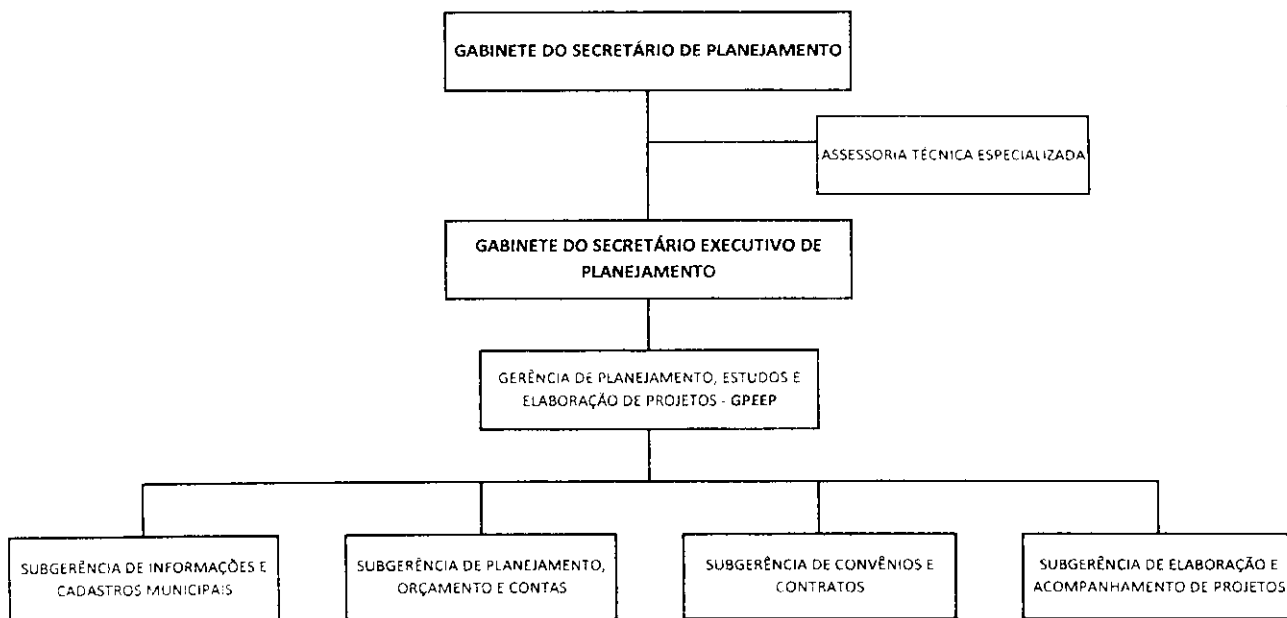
GABINETE DO SECRETÁRIO DE PLANEJAMENTO

ASSESSORIA TÉCNICA ESPECIALIZADA

GABINETE DO SECRETÁRIO EXECUTIVO DE PLANEJAMENTO

GERÊNCIA DE PLANEJAMENTO, ESTUDOS E ELABORAÇÃO DE PROJETOS - GPEEP

SUBGERÊNCIA DE INFORMAÇÕES E CADASTROS MUNICIPAIS

SUBGERÊNCIA DE PLANEJAMENTO, ORÇAMENTO E CONTAS

SUBGERÊNCIA DE CONVÊNIOS E CONTRATOS

SUBGERÊNCIA DE ELABORAÇÃO E ACOMPANHAMENTO DE PROJETOS